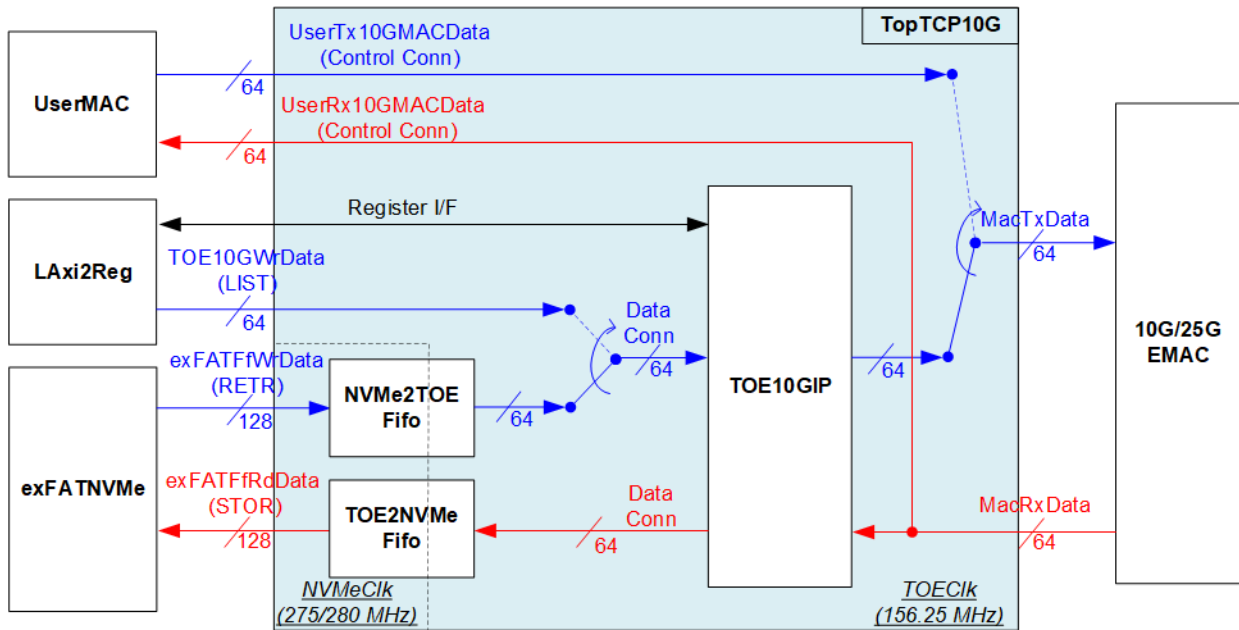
TopTCP10G

UserTx10GMACData
(Control Conn)
64

UserMAC

UserRx10GMACData
(Control Conn)
64

LAxi2Reg

Register I/F

TOE10GWrData
(LIST)
64

MacTxData
64

10G/25G
EMAC

Data
Conn
64

exFATFfWrData
(RETR)
128

NVMe2TOE
Fifo

64

TOE10GIP

64

exFATNVMe

exFATFfRdData
(STOR)
128

TOE2NVMe
Fifo

Data
Conn
64

MacRxData
64

NVMeClk
(275/280 MHz)

TOEClk
(156.25 MHz)